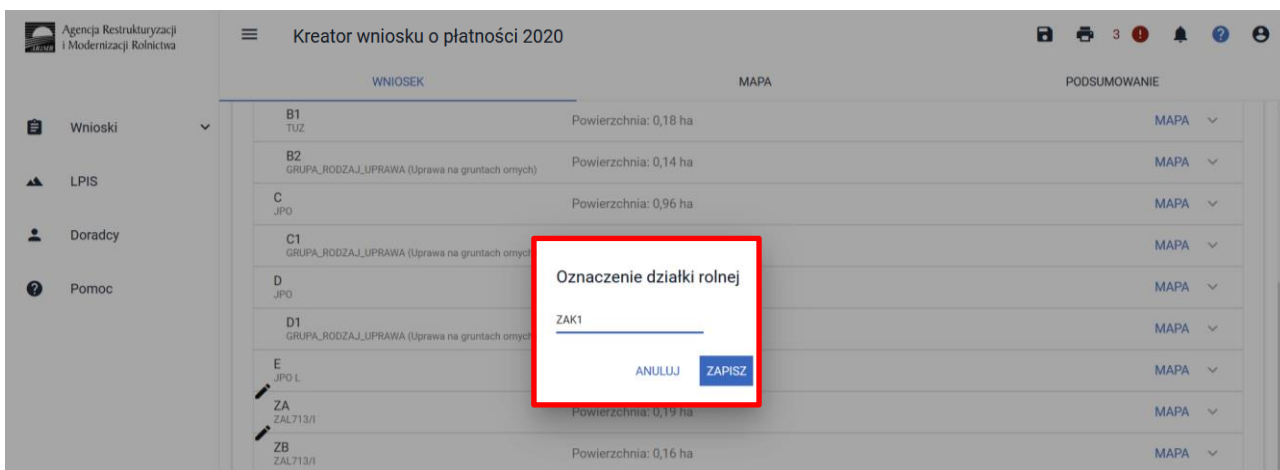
ARiMR Agencja Restrukturyzacji i Modernizacji Rolnictwa

Kreator wniosku o płatności 2020

3

WNIOSEK MAPA PODSUMOWANIE

Wnioski

LPIS

Doradcy

Pomoc

B1
TUZ
Powierzchnia: 0,18 ha
MAPA

B2
GRUPA_RODZAJ_UPRAWA (Uprawa na gruntach ornych)
Powierzchnia: 0,14 ha
MAPA

C
JPO
Powierzchnia: 0,96 ha
MAPA

C1
GRUPA_RODZAJ_UPRAWA (Uprawa na gruntach ornych
MAPA

D
JPO
MAPA

D1
GRUPA_RODZAJ_UPRAWA (Uprawa na gruntach ornych
MAPA

E
JPO L
MAPA

ZA
ZAL713/I
Powierzchnia: 0,19 ha
MAPA

ZB
ZAL713/I
Powierzchnia: 0,16 ha
MAPA

Oznaczenie działki rolnej

ZAK1

ANULUJ ZAPISZ